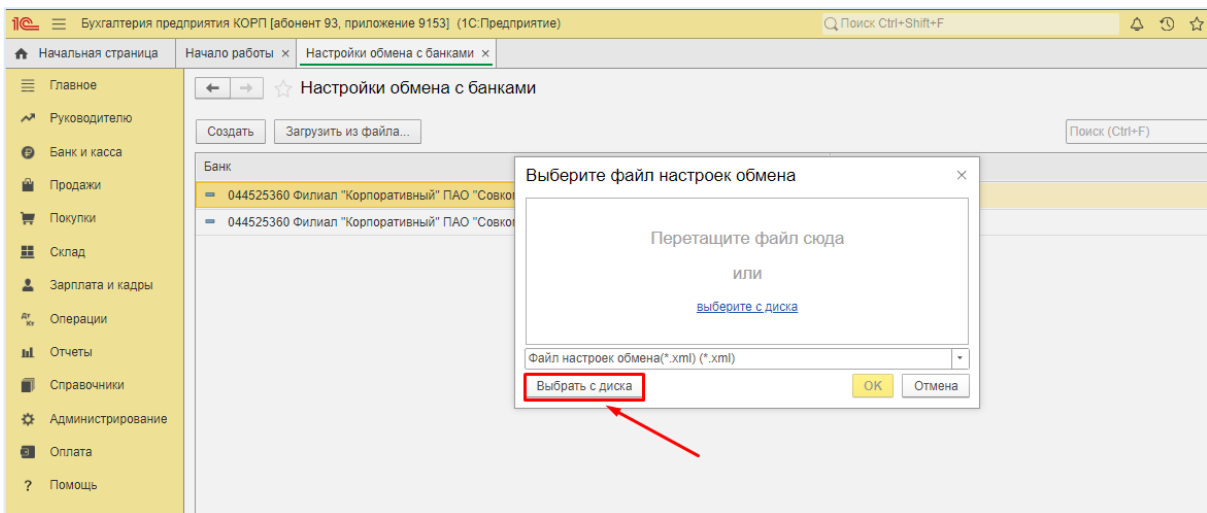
1С ≡ Бухгалтерия предприятия КОРП [абонент 93, приложение 9153] (1С:Предприятие)

Поиск Ctrl+Shift+F

Начальная страница | Начало работы × | Настройки обмена с банками ×

Главное
Руководителю
Банк и касса
Продажи
Покупки
Склад
Зарплата и кадры
Операции
Отчеты
Справочники
Администрирование
Оплата
Помощь

Настройки обмена с банками

Создать | Загрузить из файла...

Поиск (Ctrl+F)

Банк

044525360 Филиал "Корпоративный" ПАО "Совко
044525360 Филиал "Корпоративный" ПАО "Совко

Выберите файл настроек обмена ×

Перетащите файл сюда

или

выберите с диска

Файл настроек обмена(*.xml) (*.xml)

Выбрать с диска | OK | Отмена